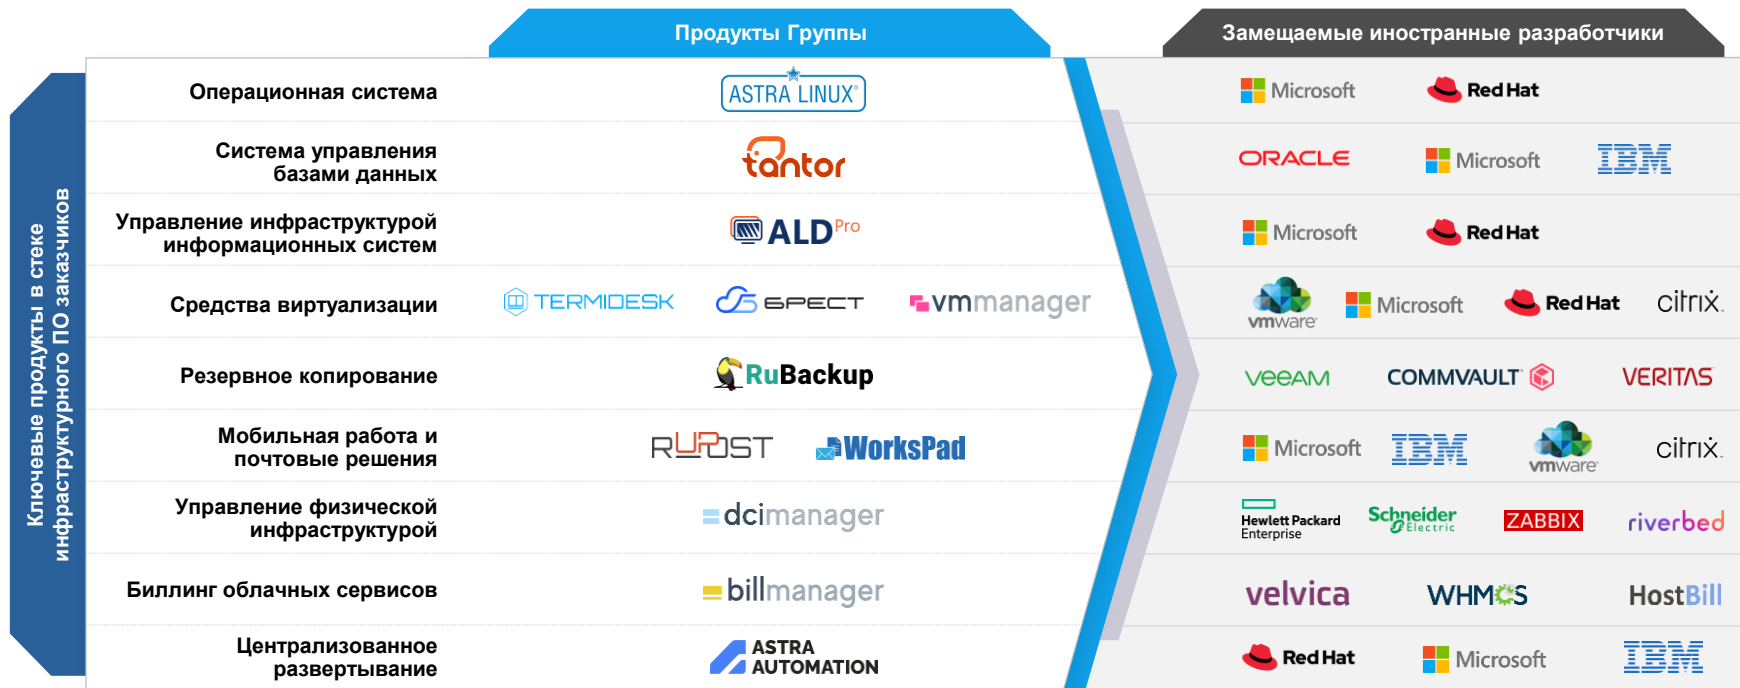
Продукты Группы

Замещаемые иностранные разработчики

Ключевые продукты в стеке инфраструктурного ПО заказчиков

| | Продукты Группы | Замещаемые иностранные разработчики |
|---|---|---|
| Операционная система | ASTRA LINUX | Microsoft, Red Hat |
| Система управления базами данных | tantor | ORACLE, Microsoft, IBM |
| Управление инфраструктурой информационных систем | ALD Pro | Microsoft, Red Hat |
| Средства виртуализации | TERMIDESK, БРЕСТ, vmmanager | vmware, Microsoft, Red Hat, citrix |
| Резервное копирование | RuBackup | veeam, COMMVAULT, VERITAS |
| Мобильная работа и почтовые решения | RuPost, WorksPad | Microsoft, IBM, vmware, citrix |
| Управление физической инфраструктурой | dcimanager | Hewlett Packard Enterprise, Schneider Electric, ZABBIX, riverbed |
| Биллинг облачных сервисов | billmanager | velvica, WHMCS, HostBill |
| Централизованное развертывание | ASTRA AUTOMATION | Red Hat, Microsoft, IBM |